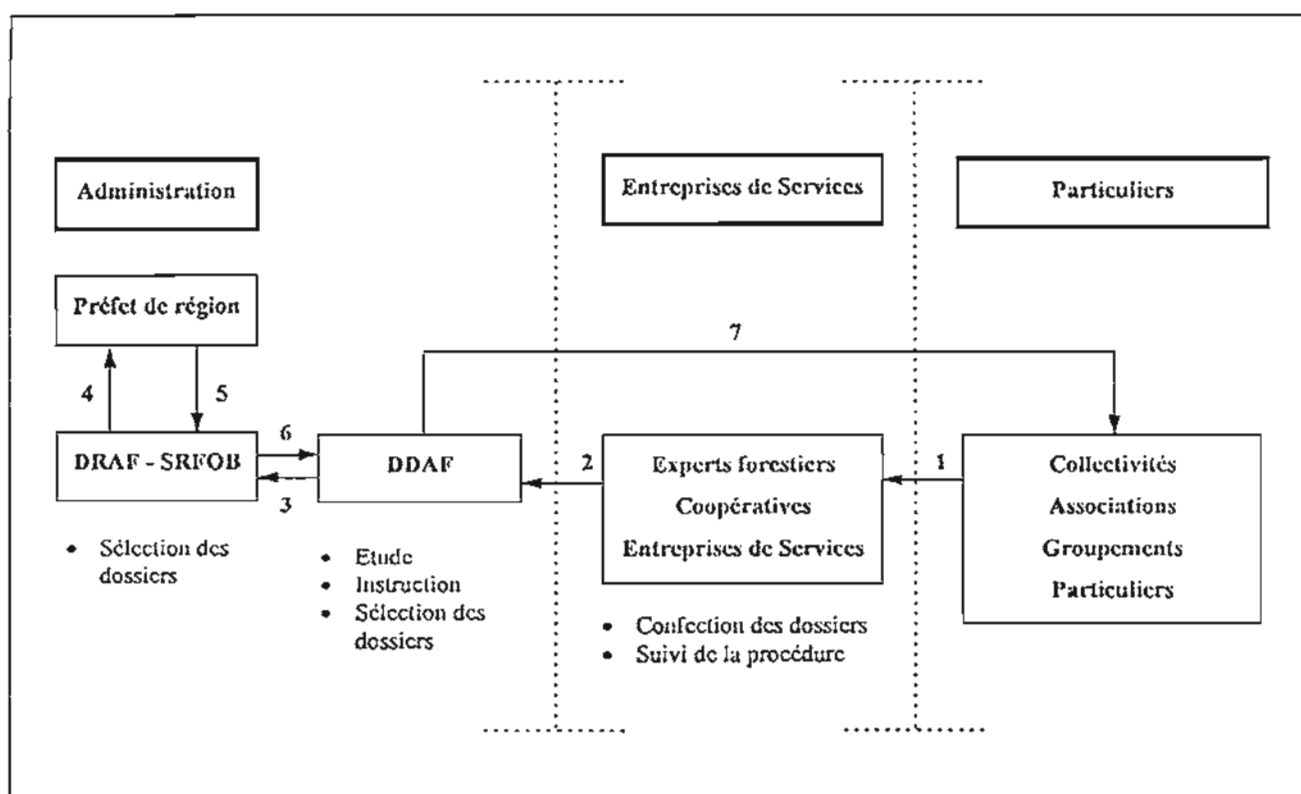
Administration

Entreprises de Services

Particuliers

Préfet de région

7

4

5

6

DRAF - SRFOB

DDAF

2

Experts forestiers

Coopératives

Entreprises de Services

1

Collectivités

Associations

Groupements

Particuliers

3

• Sélection des dossiers

• Etude
• Instruction
• Sélection des dossiers

• Confection des dossiers
• Suivi de la procédure